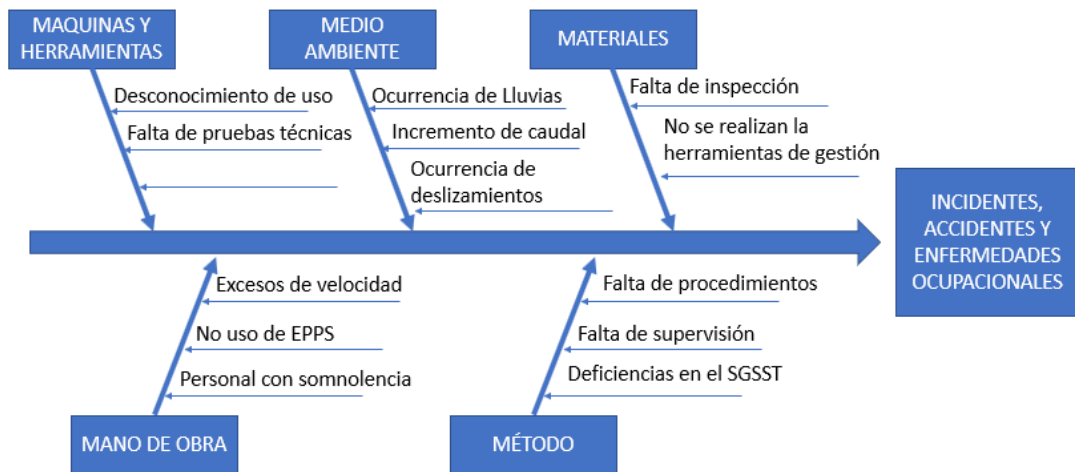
MAQUINAS Y HERRAMIENTAS

Desconocimiento de uso

Falta de pruebas técnicas

MEDIO AMBIENTE

Ocurrencia de Lluvias

Incremento de caudal

Ocurrencia de deslizamientos

MATERIALES

Falta de inspección

No se realizan la herramientas de gestión

INCIDENTES, ACCIDENTES Y ENFERMEDADES OCUPACIONALES

Excesos de velocidad

No uso de EPPS

Personal con somnolencia

MANO DE OBRA

Falta de procedimientos

Falta de supervisión

Deficiencias en el SGSST

MÉTODO